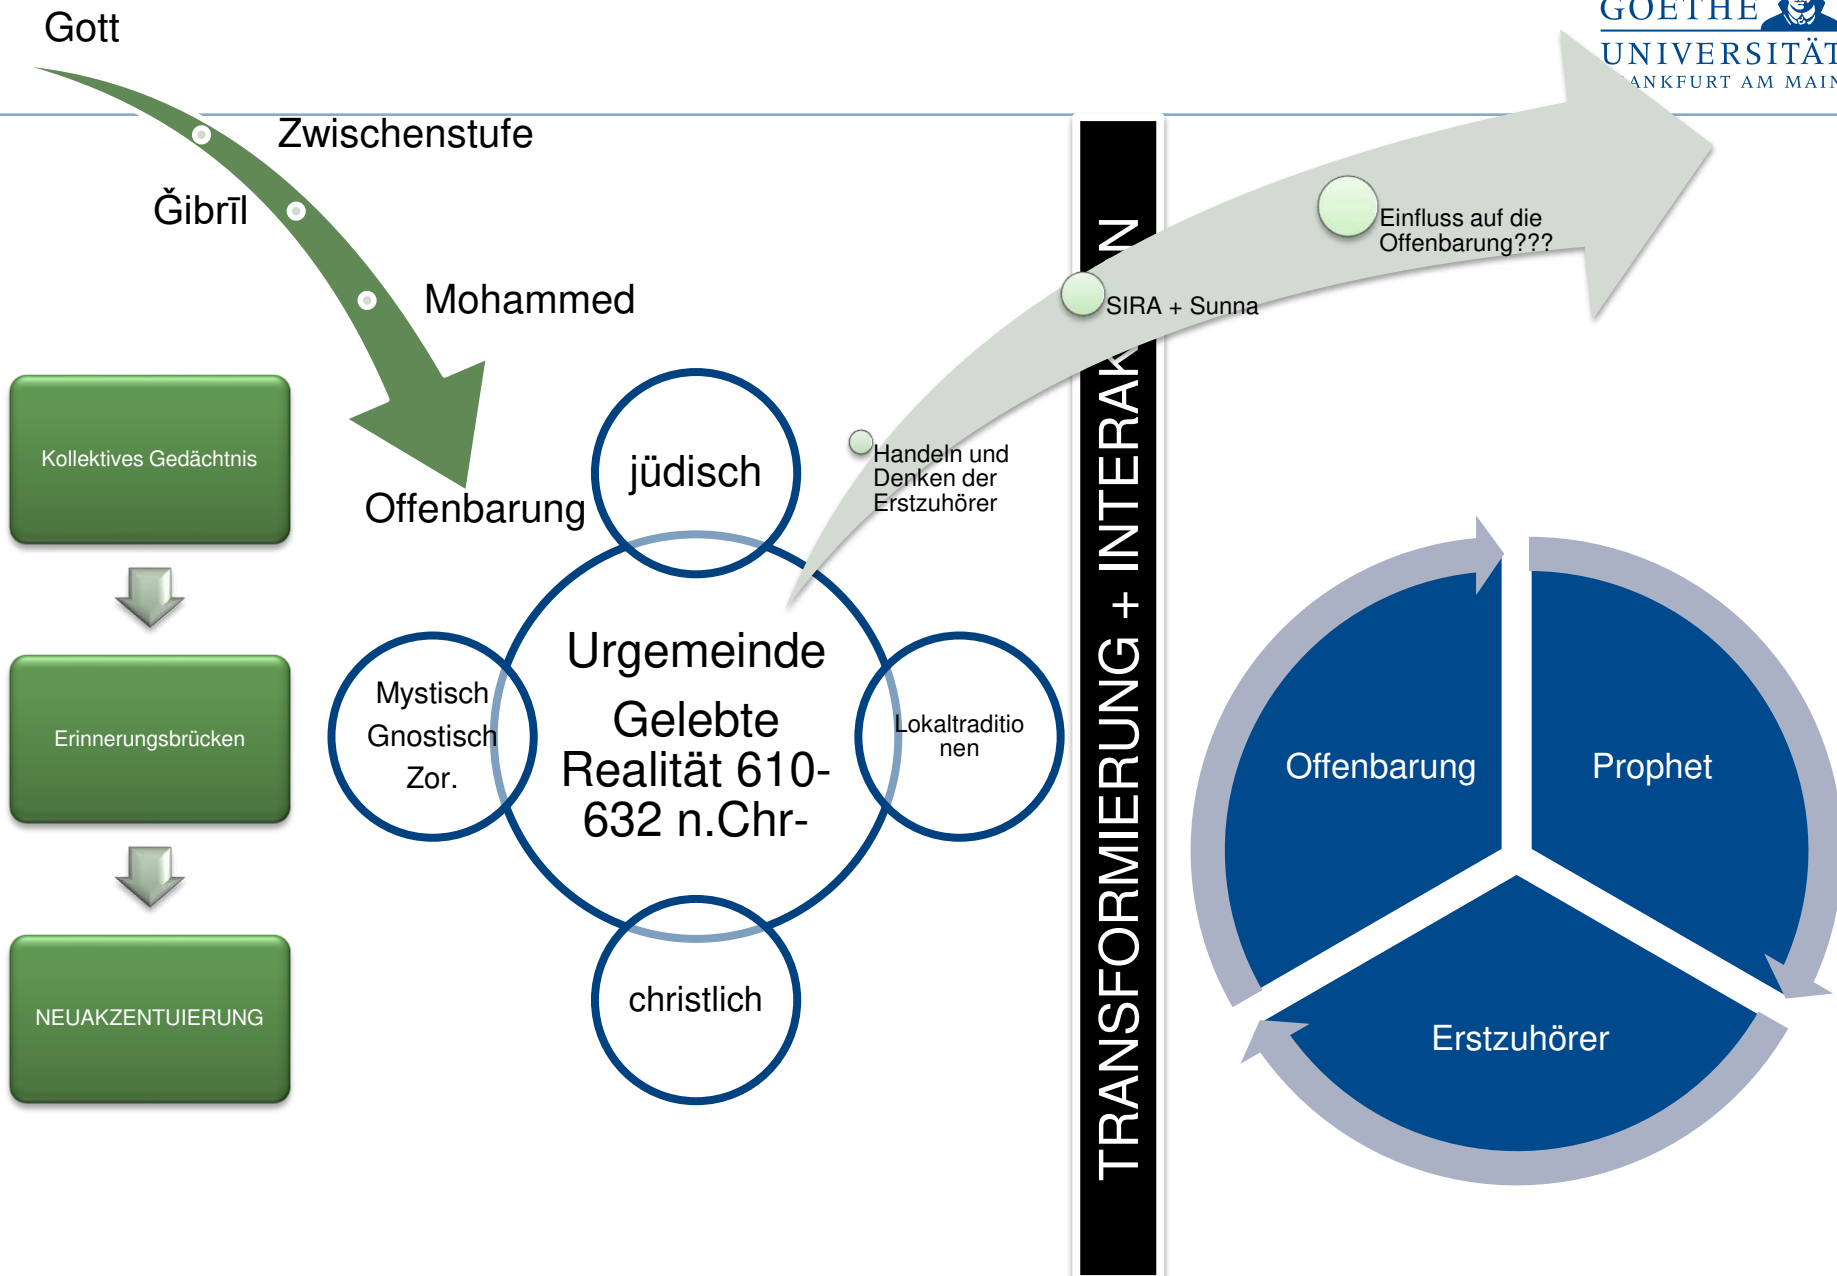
GOETHE
UNIVERSITÄT
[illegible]ANKFURT AM MAIN

Gott

Zwischenstufe

Ǧibrīl

Mohammed

Offenbarung

Kollektives Gedächtnis

Erinnerungsbrücken

NEUAKZENTUIERUNG

jüdisch

Mystisch
Gnostisch
Zor.

Urgemeinde
Gelebte Realität 610-632 n.Chr-

Lokaltraditionen

christlich

Handeln und Denken der Erstzuhörer

SIRA + Sunna

Einfluss auf die Offenbarung???

TRANSFORMIERUNG + INTERAK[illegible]N

Offenbarung

Prophet

Erstzuhörer